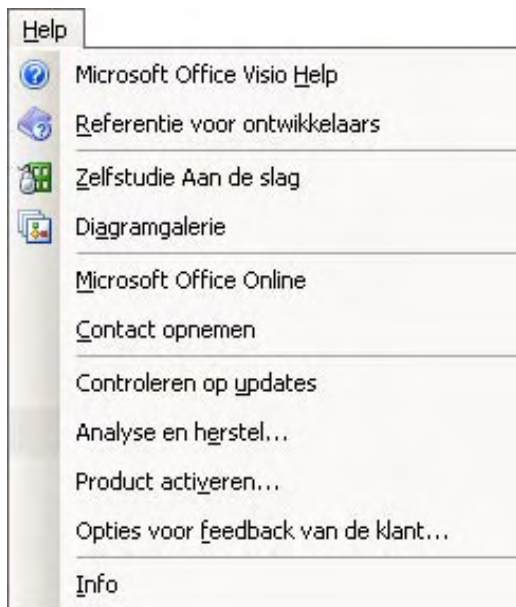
Help

Microsoft Office Visio Help

Referentie voor ontwikkelaars

Zelfstudie Aan de slag

Diagramgalerie

Microsoft Office Online

Contact opnemen

Controleren op updates

Analyse en herstel...

Product activeren...

Opties voor feedback van de klant...

Info